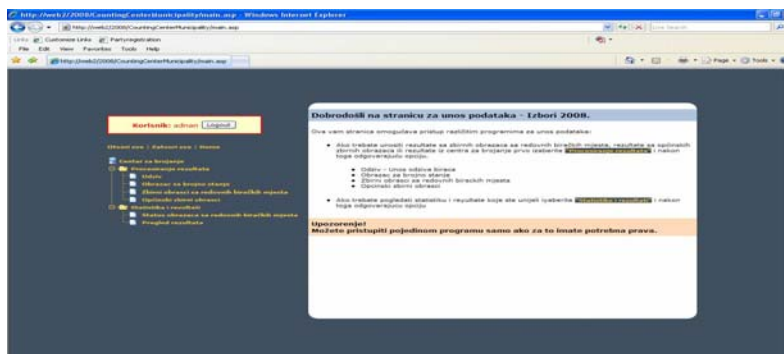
http://web2/2008/CountingCenterMunicipality/main.asp - Windows Internet Explorer

http://web2/2008/CountingCenterMunicipality/main.asp

Live Search

File Edit View Favorites Tools Help

Links Customize Links Partyregistration

http://web2/2008/CountingCenterMunicipality/main.asp

Page Tools

Korisnik: admin Logout

Otvori sve | Zatvori sve | Home

Centar za brojanje
Procesiranje rezultata
Odziv
Obrazac za brojno stanje
Zbirni obrasci za redovnih biračkih mjesta
Općinski zbirni obrasci
Statistika i rezultati
Status obrazaca za redovnih biračkih mjesta
Pregled rezultata

Dobrodošli na stranicu za unos podataka - Izbori 2008.

Ova vam stranica omogućava pristup različitim programima za unos podataka:

• Ako trebate unositi rezultate sa zbirnih obrazaca sa redovnih biračkih mjesta, rezultata sa općinskih zbirnih obrazaca ili rezultate iz centra za brojanje prvo izaberite Procesiranje rezultata i nakon toga odgovarajuću opciju.

◦ Odziv - Unos odziva birača
◦ Obrazac za brojno stanje
◦ Zbirni obrazac za redovnih biračkih mjesta
◦ Općinski zbirni obrasci

• Ako trebate pogledati statistiku i rezultate koje ste unijeli izaberite Statistika i rezultati i nakon toga odgovarajuću opciju.

Upozorenje!
Možete pristupiti pojedinom programu samo ako za to imate potrebna prava.